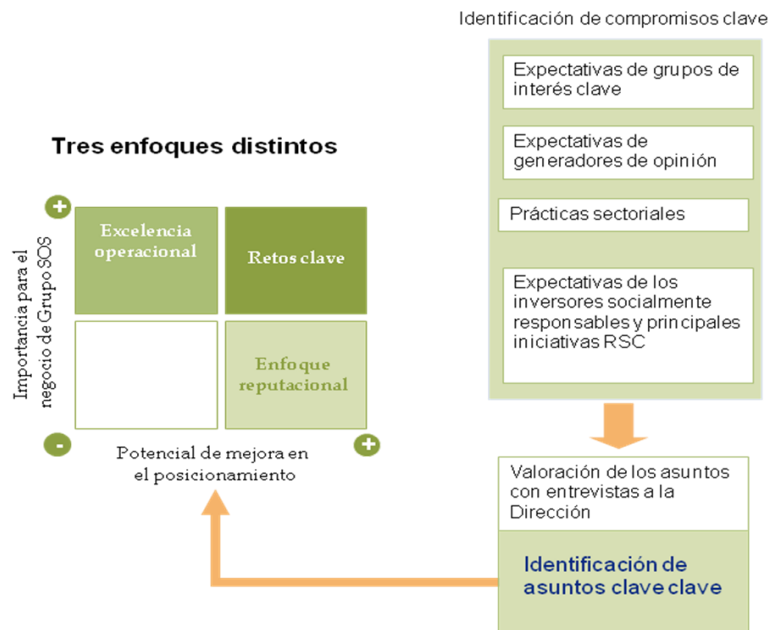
Identificación de compromisos clave

Expectativas de grupos de interés clave

Expectativas de generadores de opinión

Prácticas sectoriales

Expectativas de los inversores socialmente responsables y principales iniciativas RSC

Tres enfoques distintos

+

Importancia para el negocio de Grupo SOS

Excelencia operacional

Retos clave

Enfoque reputacional

-

Potencial de mejora en el posicionamiento

+

Valoración de los asuntos con entrevistas a la Dirección

Identificación de asuntos clave clave